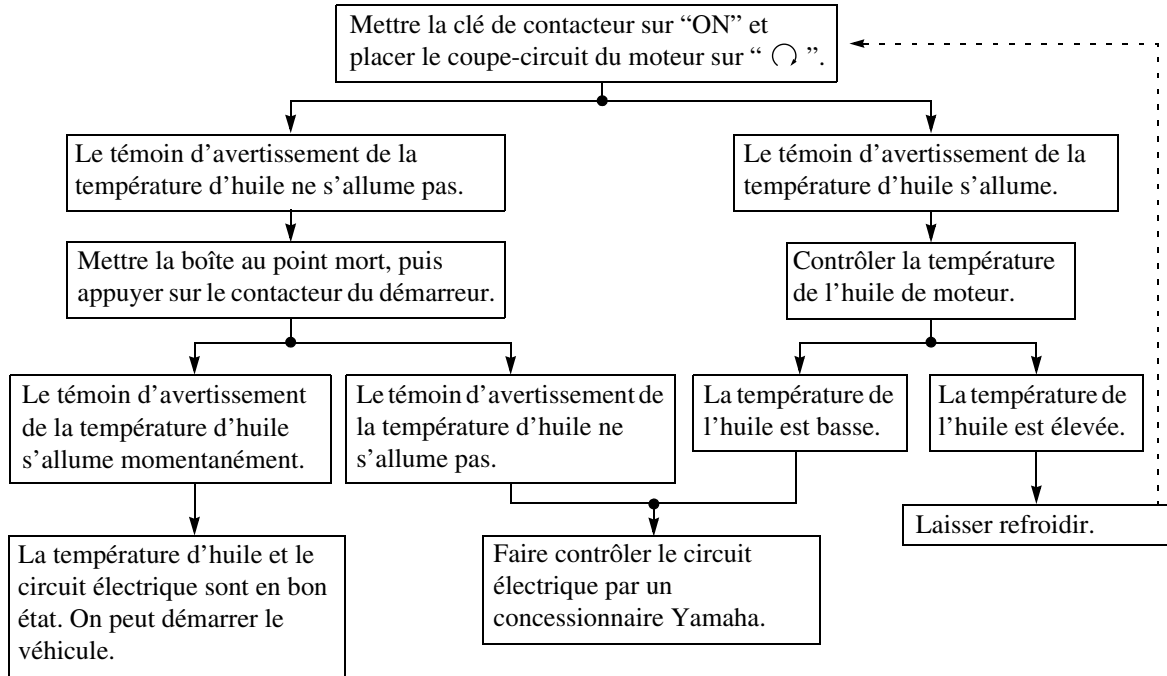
Mettre la clé de contacteur sur "ON" et placer le coupe-circuit du moteur sur " $\bigcirc$ ".

Le témoin d'avertissement de la température d'huile ne s'allume pas.

Le témoin d'avertissement de la température d'huile s'allume.

Mettre la boîte au point mort, puis appuyer sur le contacteur du démarreur.

Contrôler la température de l'huile de moteur.

Le témoin d'avertissement de la température d'huile s'allume momentanément.

Le témoin d'avertissement de la température d'huile ne s'allume pas.

La température de l'huile est basse.

La température de l'huile est élevée.

Laisser refroidir.

La température d'huile et le circuit électrique sont en bon état. On peut démarrer le véhicule.

Faire contrôler le circuit électrique par un concessionnaire Yamaha.